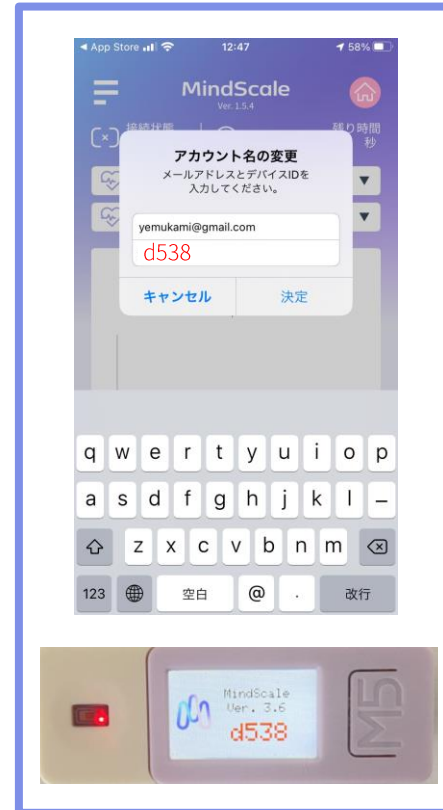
◀ App Store 12:47 58%

MindScale
Ver. 1.5.4

接続状態
残り時間
秒

アカウント名の変更
メールアドレスとデバイスIDを入力してください。

yemukami@gmail.com
d538

キャンセル
決定

q w e r t y u i o p
a s d f g h j k l –
z x c v b n m
123 空白 @ . 改行

MindScale
Ver. 3.6
d538

M5